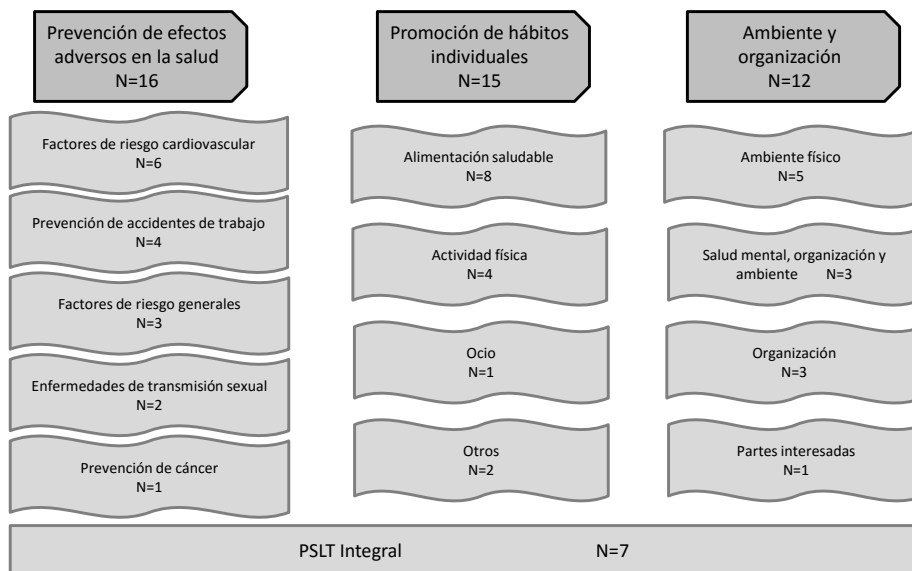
Prevención de efectos adversos en la salud
N=16

Factores de riesgo cardiovascular
N=6

Prevención de accidentes de trabajo
N=4

Factores de riesgo generales
N=3

Enfermedades de transmisión sexual
N=2

Prevención de cáncer
N=1

Promoción de hábitos individuales
N=15

Alimentación saludable
N=8

Actividad física
N=4

Ocio
N=1

Otros
N=2

Ambiente y organización
N=12

Ambiente físico
N=5

Salud mental, organización y ambiente N=3

Organización
N=3

Partes interesadas
N=1

PSLT Integral N=7